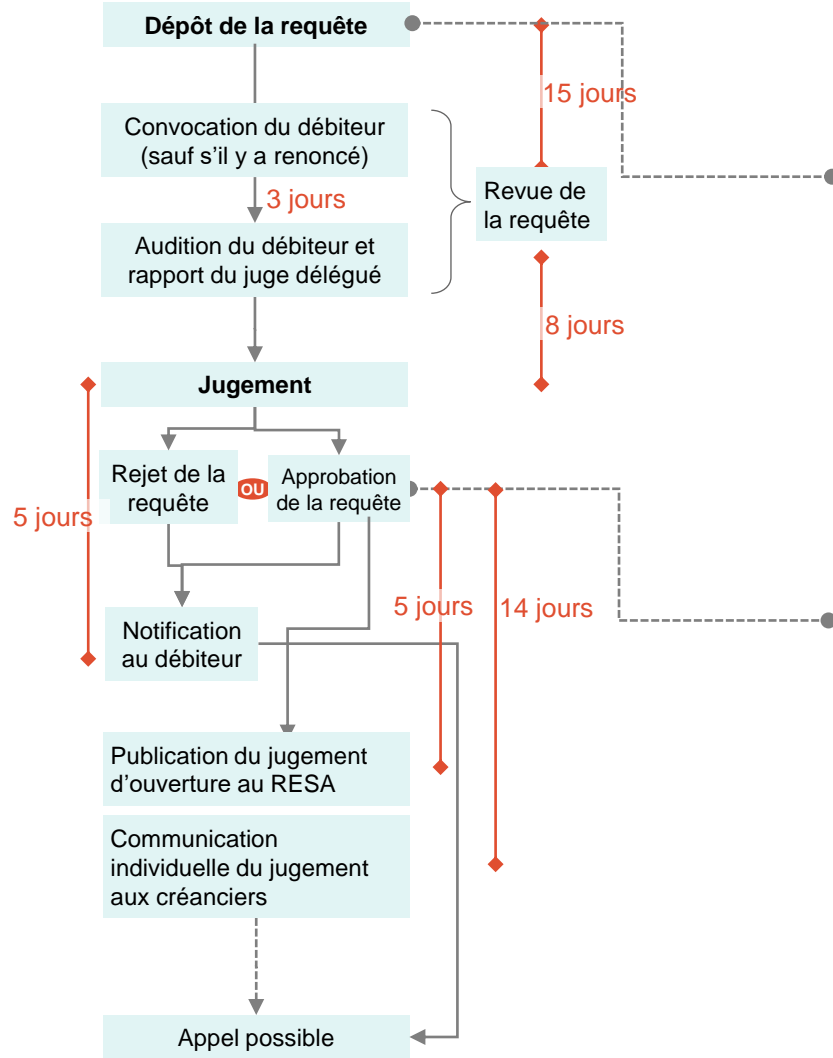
Dépôt de la requête

15 jours

Convocation du débiteur (sauf s'il y a renoncé)

3 jours

Revue de la requête

Audition du débiteur et rapport du juge délégué

8 jours

Jugement

5 jours

Rejet de la requête

OU

Approbation de la requête

5 jours

14 jours

Notification au débiteur

Publication du jugement d'ouverture au RESA

Communication individuelle du jugement aux créanciers

Appel possible